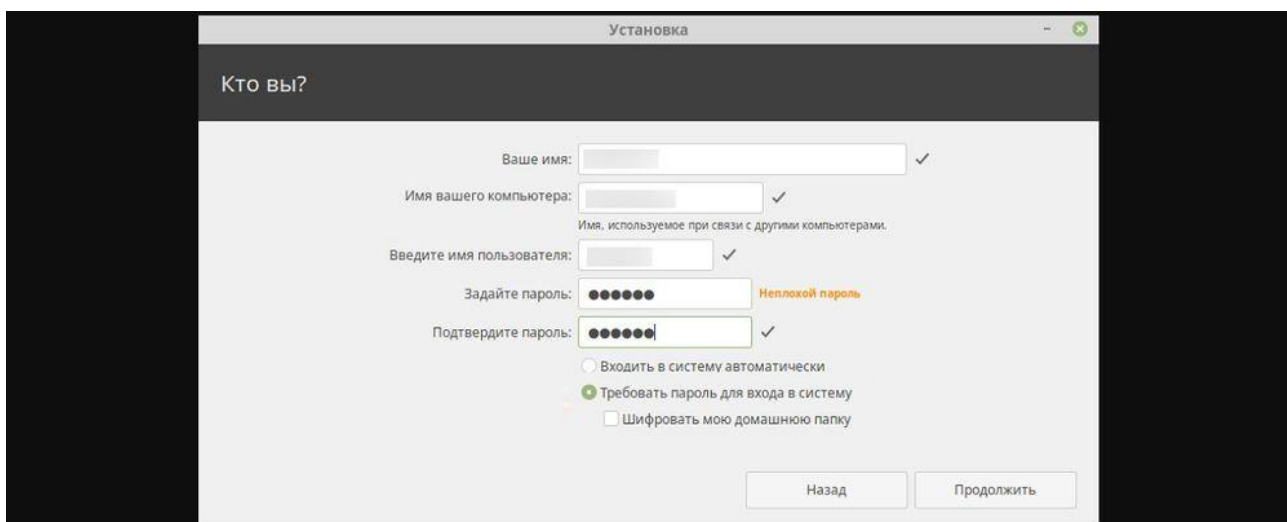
Установка

Кто вы?

Ваше имя:

Имя вашего компьютера:

Имя, используемое при связи с другими компьютерами.

Введите имя пользователя:

Задайте пароль: ●●●●●● Неплохой пароль

Подтвердите пароль: ●●●●●●

Входить в систему автоматически

Требовать пароль для входа в систему

Шифровать мою домашнюю папку

Назад

Продолжить